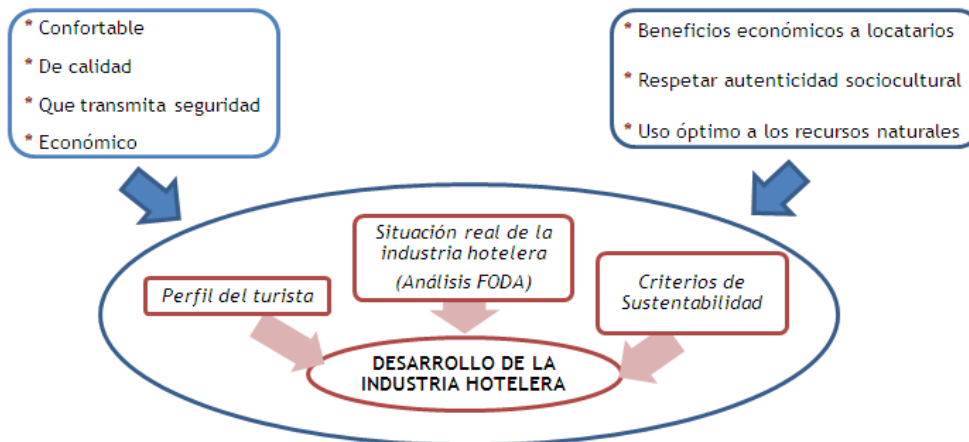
* Confortable
* De calidad
* Que transmita seguridad
* Económico

* Beneficios económicos a locatarios
* Respetar autenticidad sociocultural
* Uso óptimo a los recursos naturales

Situación real de la industria hotelera (Análisis FODA)

Perfil del turista

Criterios de Sustentabilidad

DESARROLLO DE LA INDUSTRIA HOTELERA